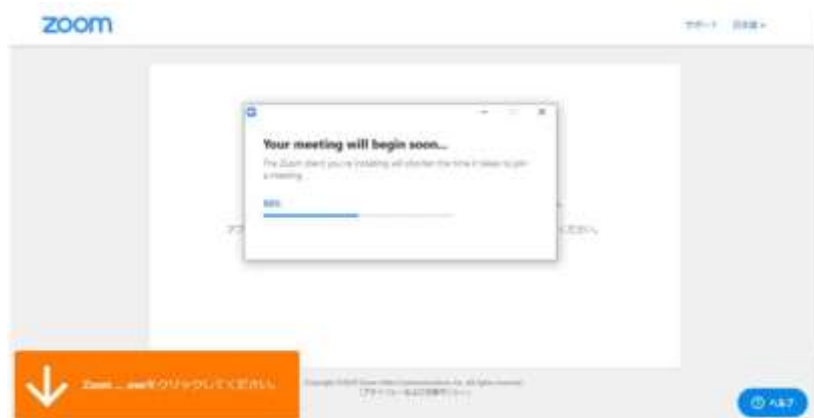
zoom

サポート 日本語

Your meeting will begin soon...

The Zoom client you're installing will shorten the time it takes to join a meeting.

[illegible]

アプ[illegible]ください。

Zoom_...exeをクリックしてください

Copyright ©2020 Zoom Video Communications, Inc. All rights reserved.
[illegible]

ヘルプ